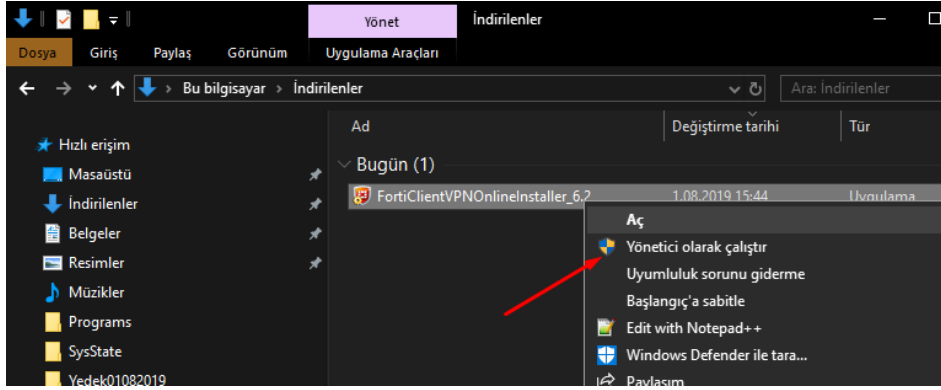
Yönet
İndirilenler
Dosya
Giriş
Paylaş
Görünüm
Uygulama Araçları
Bu bilgisayar > İndirilenler
Ara: İndirilenler
Hızlı erişim
Masaüstü
İndirilenler
Belgeler
Resimler
Müzikler
Programs
SysState
Yedek01082019
Ad
Değiştirme tarihi
Tür
Bugün (1)
FortiClientVPNOnlineInstaller_6.2
1.08.2019 15:44
Uygulama
Aç
Yönetici olarak çalıştır
Uyumluluk sorunu giderme
Başlangıç'a sabitle
Edit with Notepad++
Windows Defender ile tara...
Paylaşım